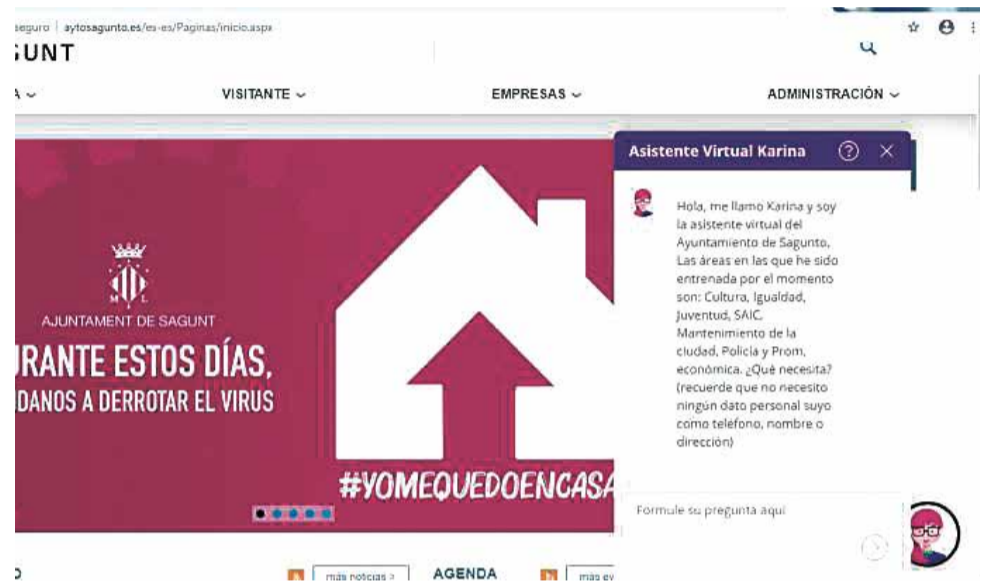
seguro | aytosagunto.es/es-es/Paginas/inicio.aspx

UNT

A ⌄ VISITANTE ⌄ EMPRESAS ⌄ ADMINISTRACIÓN ⌄

AJUNTAMENT DE SAGUNT

RANTE ESTOS DÍAS,
DANOS A DERROTAR EL VIRUS

#YOMEQUEDOENCASA

Asistente Virtual Karina

Hola, me llamo Karina y soy la asistente virtual del Ayuntamiento de Sagunto. Las áreas en las que he sido entrenada por el momento son: Cultura, Igualdad, Juventud, SAIC, Mantenimiento de la ciudad, Policía y Prom. económica. ¿Qué necesita? (recuerde que no necesito ningún dato personal suyo como teléfono, nombre o dirección)

Formule su pregunta aquí

más noticias > AGENDA más ev